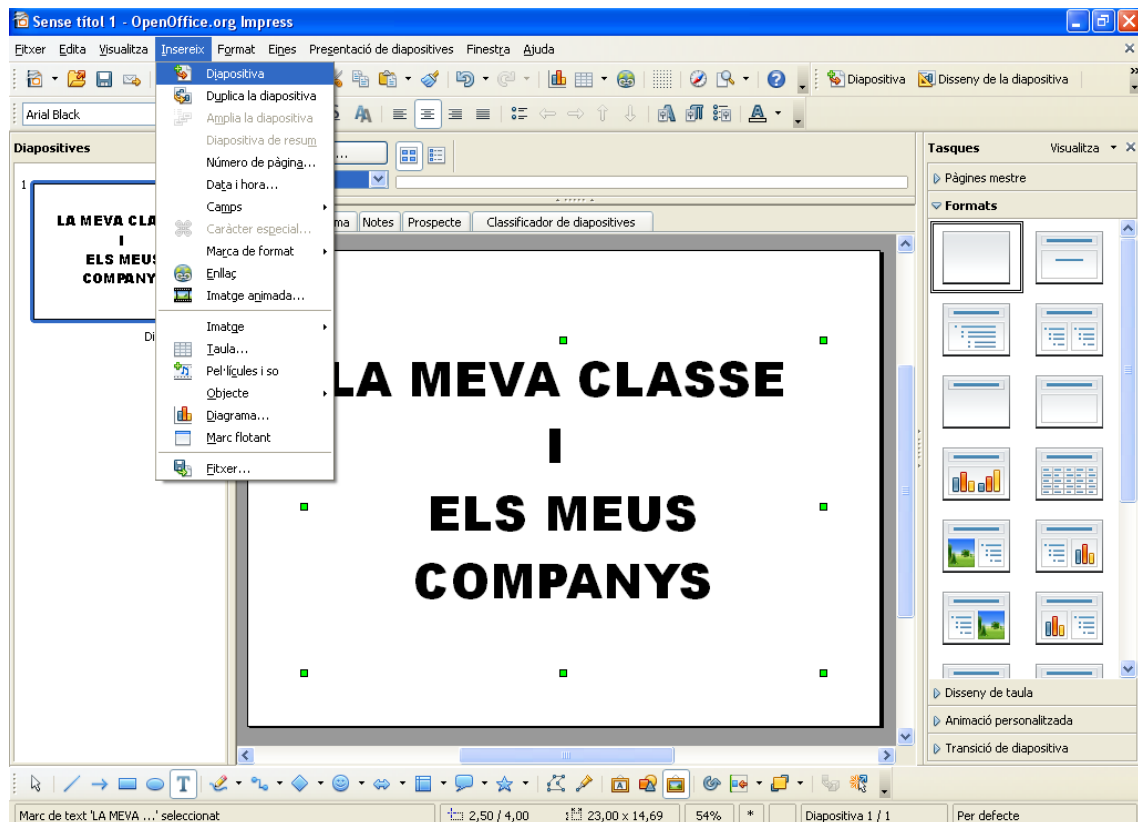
Sense títol 1 - OpenOffice.org Impress

Fitxer Edita Visualitza Insereix Format Eines Presentació de diapositives Finestra Ajuda

Diapositiva Disseny de la diapositiva

Arial Black

Diapositives

1

LA MEVA CLA
I
ELS MEUS
COMPANY

Di

Diapositiva
Duplica la diapositiva
Amplia la diapositiva
Diapositiva de resum
Número de pàgina...
Data i hora...
Camps
Caràcter especial...
Marca de format
Enllaç
Imatge animada...
Imatge
Taula...
Pel·lícules i so
Objecte
Diagrama...
Marc flotant
Fitxer...

ma Notes Prospecte Classificador de diapositives

LA MEVA CLASSE
I
ELS MEUS
COMPANYS

Tasques Visualitza
Pàgines mestre
Formats
Disseny de taula
Animació personalitzada
Transició de diapositiva

Marc de text 'LA MEVA ...' seleccionat 2,50 / 4,00 23,00 x 14,69 54% * Diapositiva 1 / 1 Per defecte